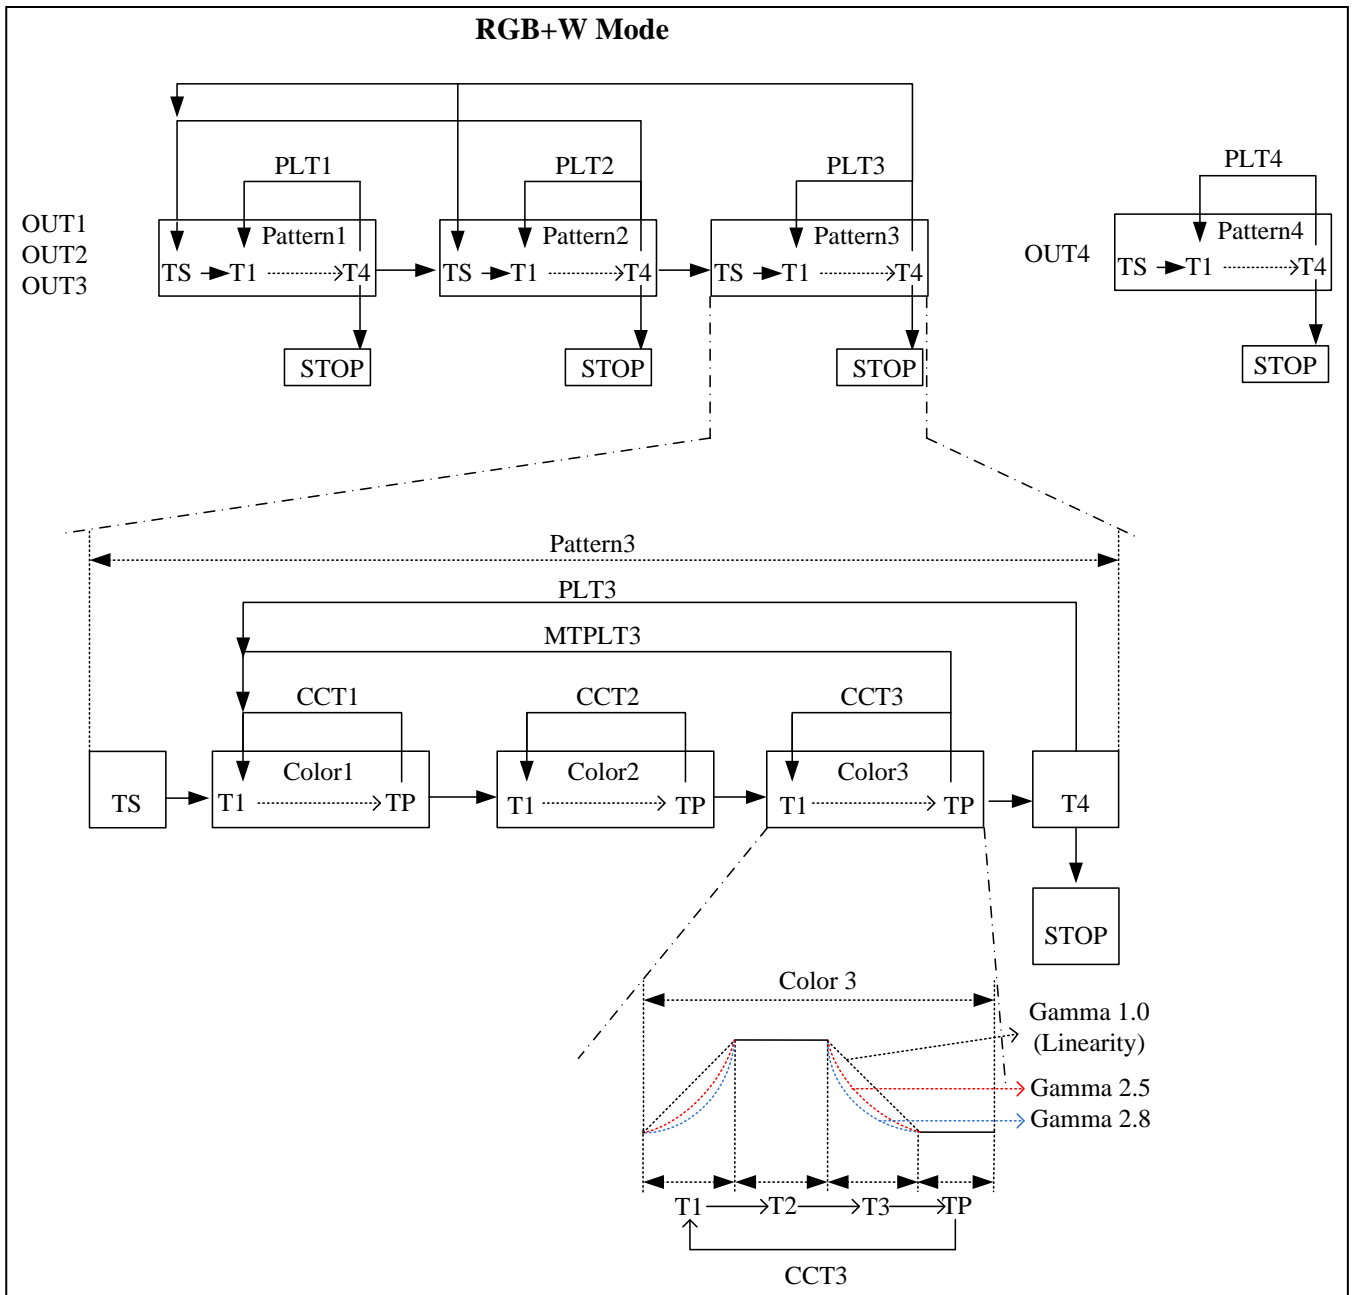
RGB+W Mode

OUT1
OUT2
OUT3

PLT1
Pattern1
TS T1 T4
STOP

PLT2
Pattern2
TS T1 T4
STOP

PLT3
Pattern3
TS T1 T4
STOP

OUT4
PLT4
Pattern4
TS T1 T4
STOP

Pattern3
PLT3
MTPLT3
CCT1
CCT2
CCT3
TS
Color1
T1 TP
Color2
T1 TP
Color3
T1 TP
T4
STOP

Color 3
Gamma 1.0
(Linearity)
Gamma 2.5
Gamma 2.8
T1 T2 T3 TP
CCT3